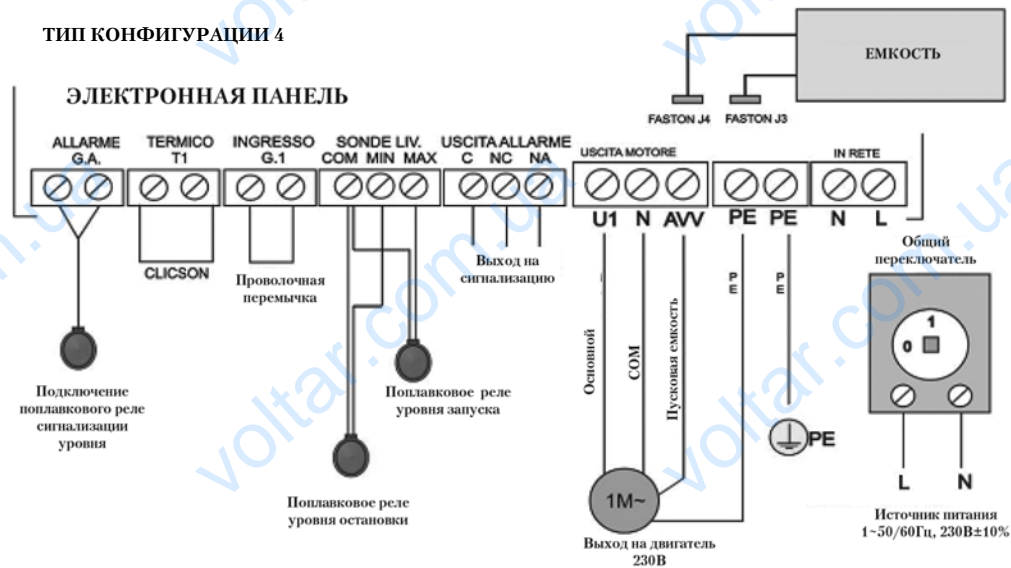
ТИП КОНФИГУРАЦИИ 4

ЕМКОСТЬ

ЭЛЕКТРОННАЯ ПАНЕЛЬ

FASTON J4 FASTON J3

ALLARME G.A.

TERMICO T1

INGRESSO G.1

SONDE LIV. COM MIN MAX

USCITA ALLARME C NC NA

USCITA MOTORE

IN RETE

U1 N AVV PE PE N L

CLICSON

Проволочная перемычка

Выход на сигнализацию

Общий переключатель

1

0

Основной

COM

Пусковая емкость

PE

PE

Подключение поплавкового реле сигнализации уровня

Поплавковое реле уровня запуска

Поплавковое реле уровня остановки

PE

1M~

Выход на двигатель 230В

L N

Источник питания 1~50/60Гц, 230В±10%

voltar.com.ua